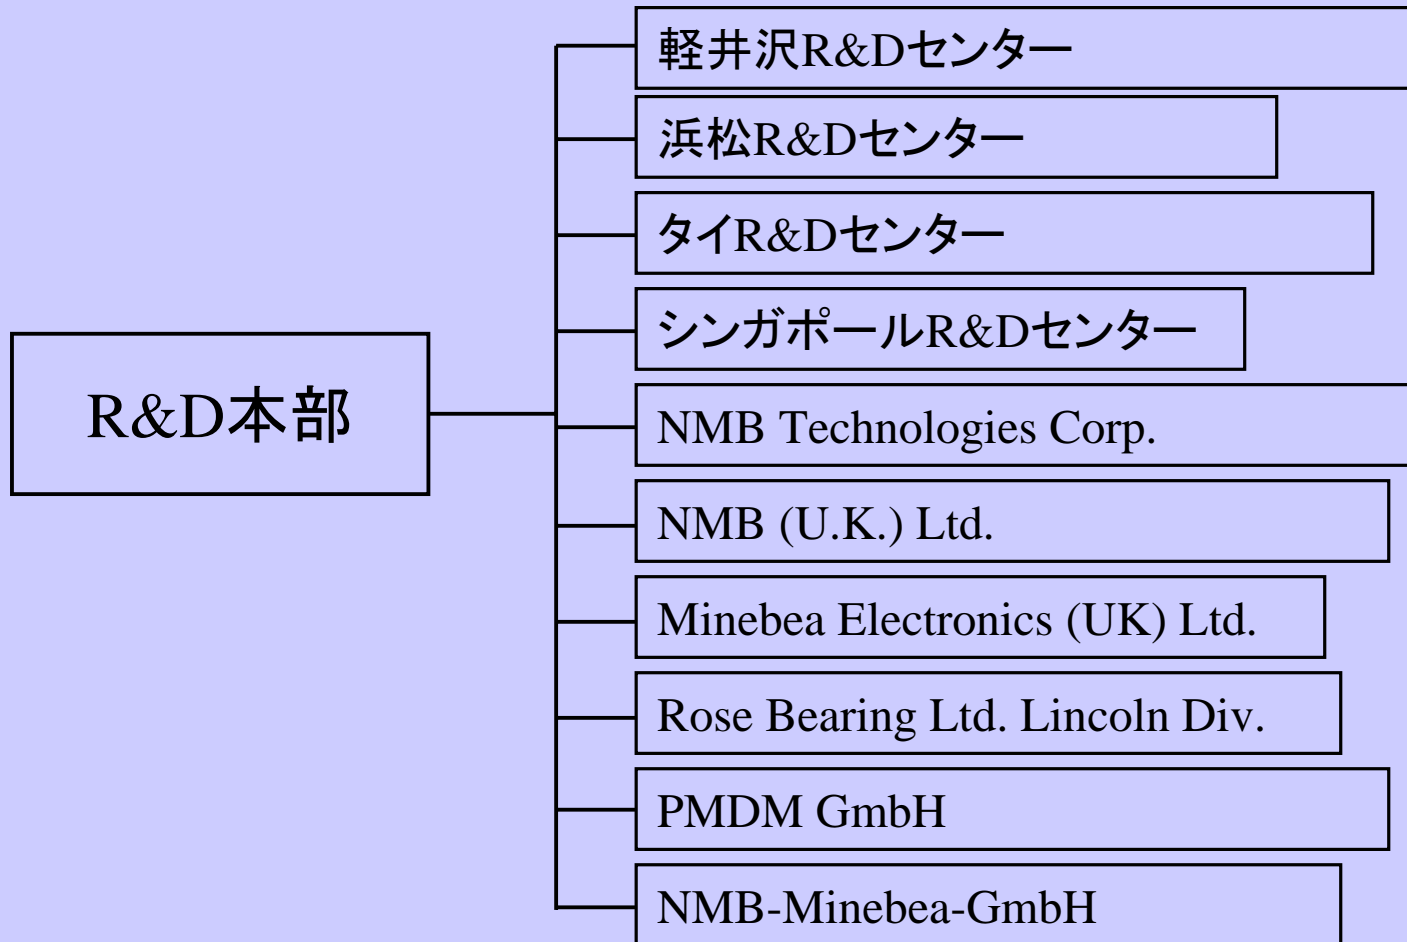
R&D本部

軽井沢R&Dセンター

浜松R&Dセンター

タイR&Dセンター

シンガポールR&Dセンター

NMB Technologies Corp.

NMB (U.K.) Ltd.

Minebea Electronics (UK) Ltd.

Rose Bearing Ltd. Lincoln Div.

PMDM GmbH

NMB-Minebea-GmbH